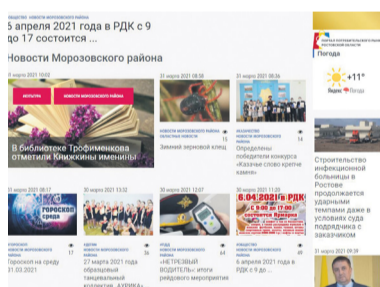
ГЛАВНЫЕ НОВОСТИ МОРОЗОВСКОГО РАЙОНА

5 апреля 2021 года в РДК с 9 до 17 состоится ...

Новости Морозовского района

31 апреля 2021 10:02

КУЛЬТУРА НОВОСТИ МОРОЗОВСКОГО РАЙОНА

В библиотеке Трофименкова отметили Книжкины именины

31 апреля 2021 08:56

НОВОСТИ МОРОЗОВСКОГО РАЙОНА НОВОСТНЫЕ ОБЗОРЫ

Зимний зерновой клещ

31 апреля 2021 06:34

КАЗАЧЕСТВО НОВОСТИ МОРОЗОВСКОГО РАЙОНА

Определены победители конкурса «Казачье слово крепче камня»

31 апреля 2021 08:17

ГОРОСКОП НОВОСТИ МОРОЗОВСКОГО РАЙОНА

Гороскоп на среду 31.03.2021

30 апреля 2021 13:32

ЗДОРОВЬЕ НОВОСТИ МОРОЗОВСКОГО РАЙОНА

27 марта 2021 года образцовый танцевальный коллектив «АЭЛИКА»

30 апреля 2021 12:07

ОФИЦИАЛЬНО НОВОСТИ МОРОЗОВСКОГО РАЙОНА

«НЕТРЕЗВЫЙ ВОДИТЕЛЬ»: итоги рейдового мероприятия

30 апреля 2021 11:20

НОВОСТИ МОРОЗОВСКОГО РАЙОНА

6.04.2021 г. с 9:00 до 17:00 состоится Ярмарка

6 апреля 2021 года в РДК с 9 до ...

Погода

+11°

Строительство инфекционной больницы в Ростове продолжается ударными темпами даже в условиях суда подрядчика с заказчиком

31 апреля 2021 09:39